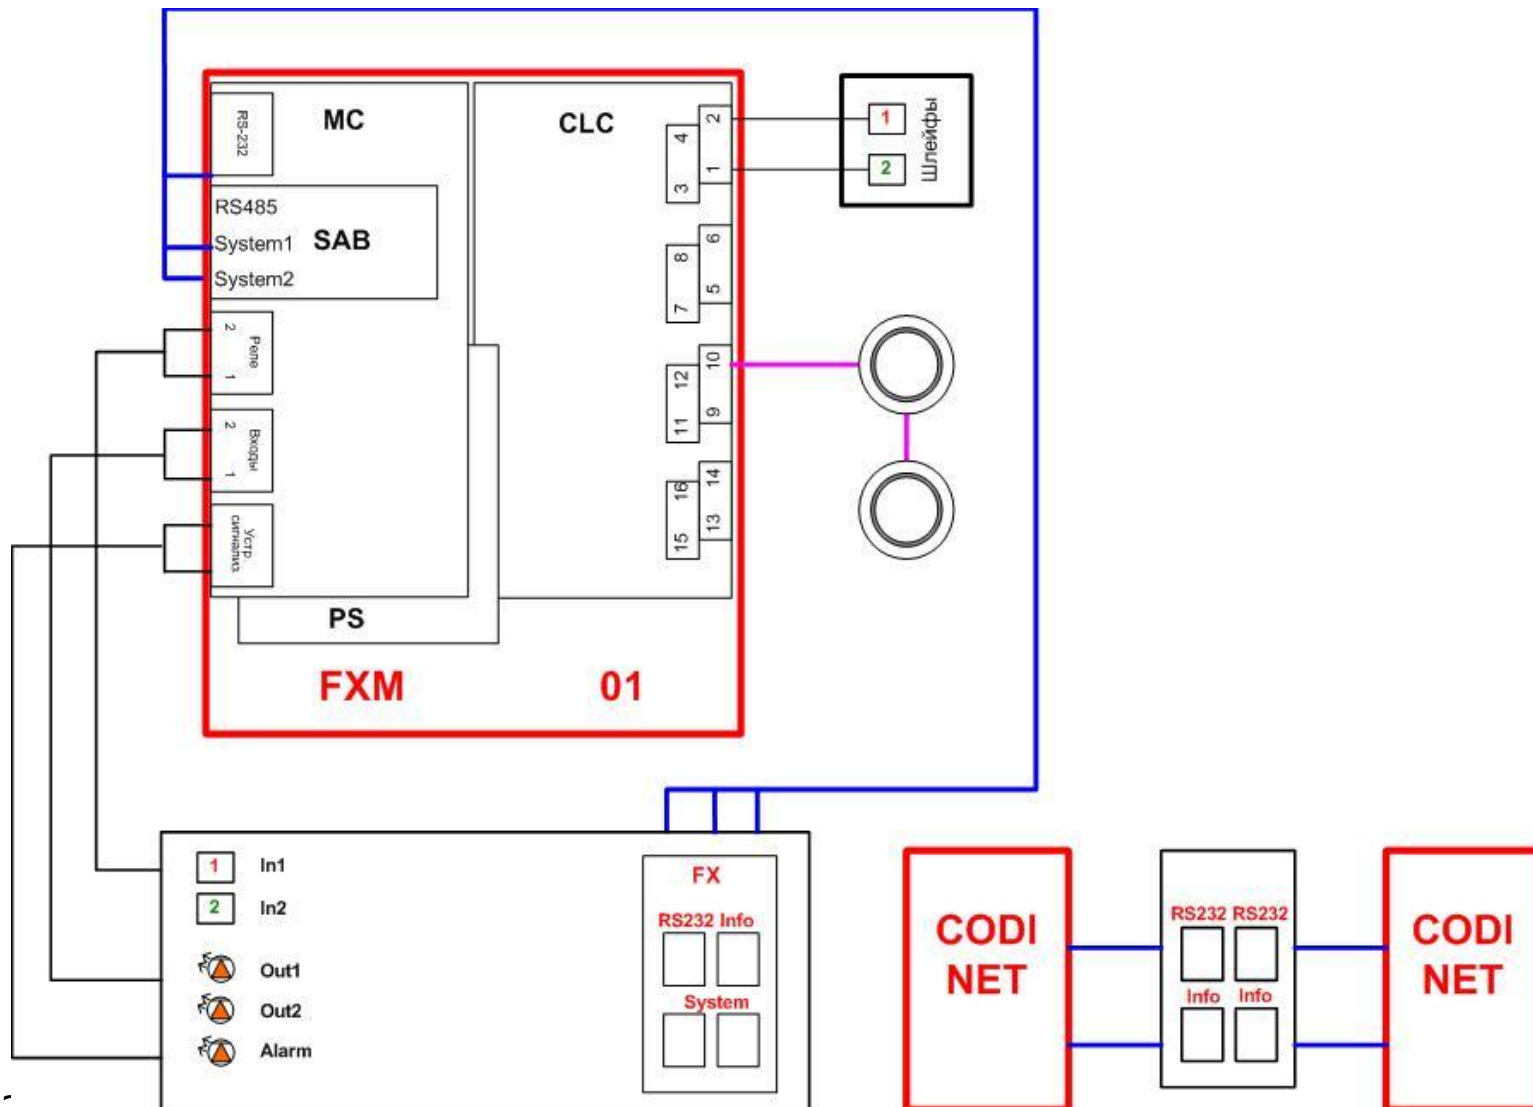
RS-232
MC
CLC
4
3
2
1
1
2
Шлейфы
RS485
System1
SAB
System2
8
7
6
5
2
Реле
1
12
11
10
9
2
Входы
1
16
15
14
13
Устр. сигнализ.
PS
FXM
01
1
In1
2
In2
Out1
Out2
Alarm
FX
RS232 Info
System
CODI NET
RS232 RS232
Info Info
CODI NET